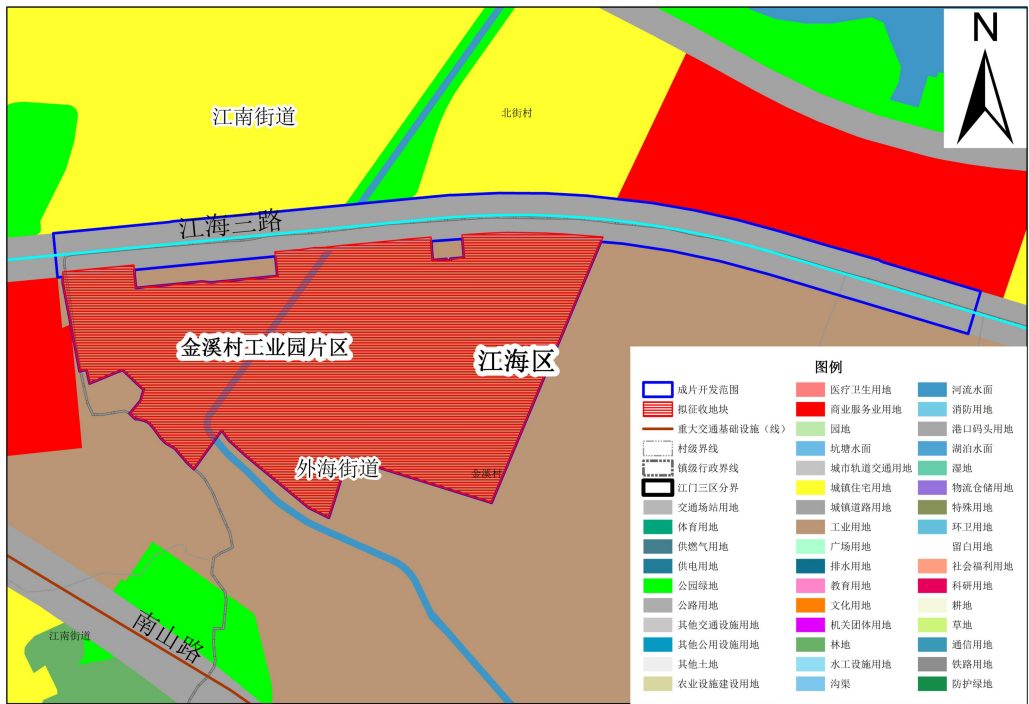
N

江南街道

北街村

江海二路

金溪村工业园片区

江海区

外海街道

金溪村

南山路

江南街道

图例

| | | |
|---|---|---|
| 成片开发范围 | 医疗卫生用地 | 河流水面 |
| 拟征收地块 | 商业服务业用地 | 消防用地 |
| 重大交通基础设施（线） | 园地 | 港口码头用地 |
| 村级界线 | 坑塘水面 | 湖泊水面 |
| 镇级行政界线 | 城市轨道交通用地 | 湿地 |
| 江门三区分界 | 城镇住宅用地 | 物流仓储用地 |
| 交通场站用地 | 城镇道路用地 | 特殊用地 |
| 体育用地 | 工业用地 | 环卫用地 |
| 供燃气用地 | 广场用地 | 留白用地 |
| 供电用地 | 排水用地 | 社会福利用地 |
| 公园绿地 | 教育用地 | 科研用地 |
| 公路用地 | 文化用地 | 耕地 |
| 其他交通设施用地 | 机关团体用地 | 草地 |
| 其他公用设施用地 | 林地 | 通信用地 |
| 其他土地 | 水工设施用地 | 铁路用地 |
| 农业设施建设用地 | 沟渠 | 防护绿地 |